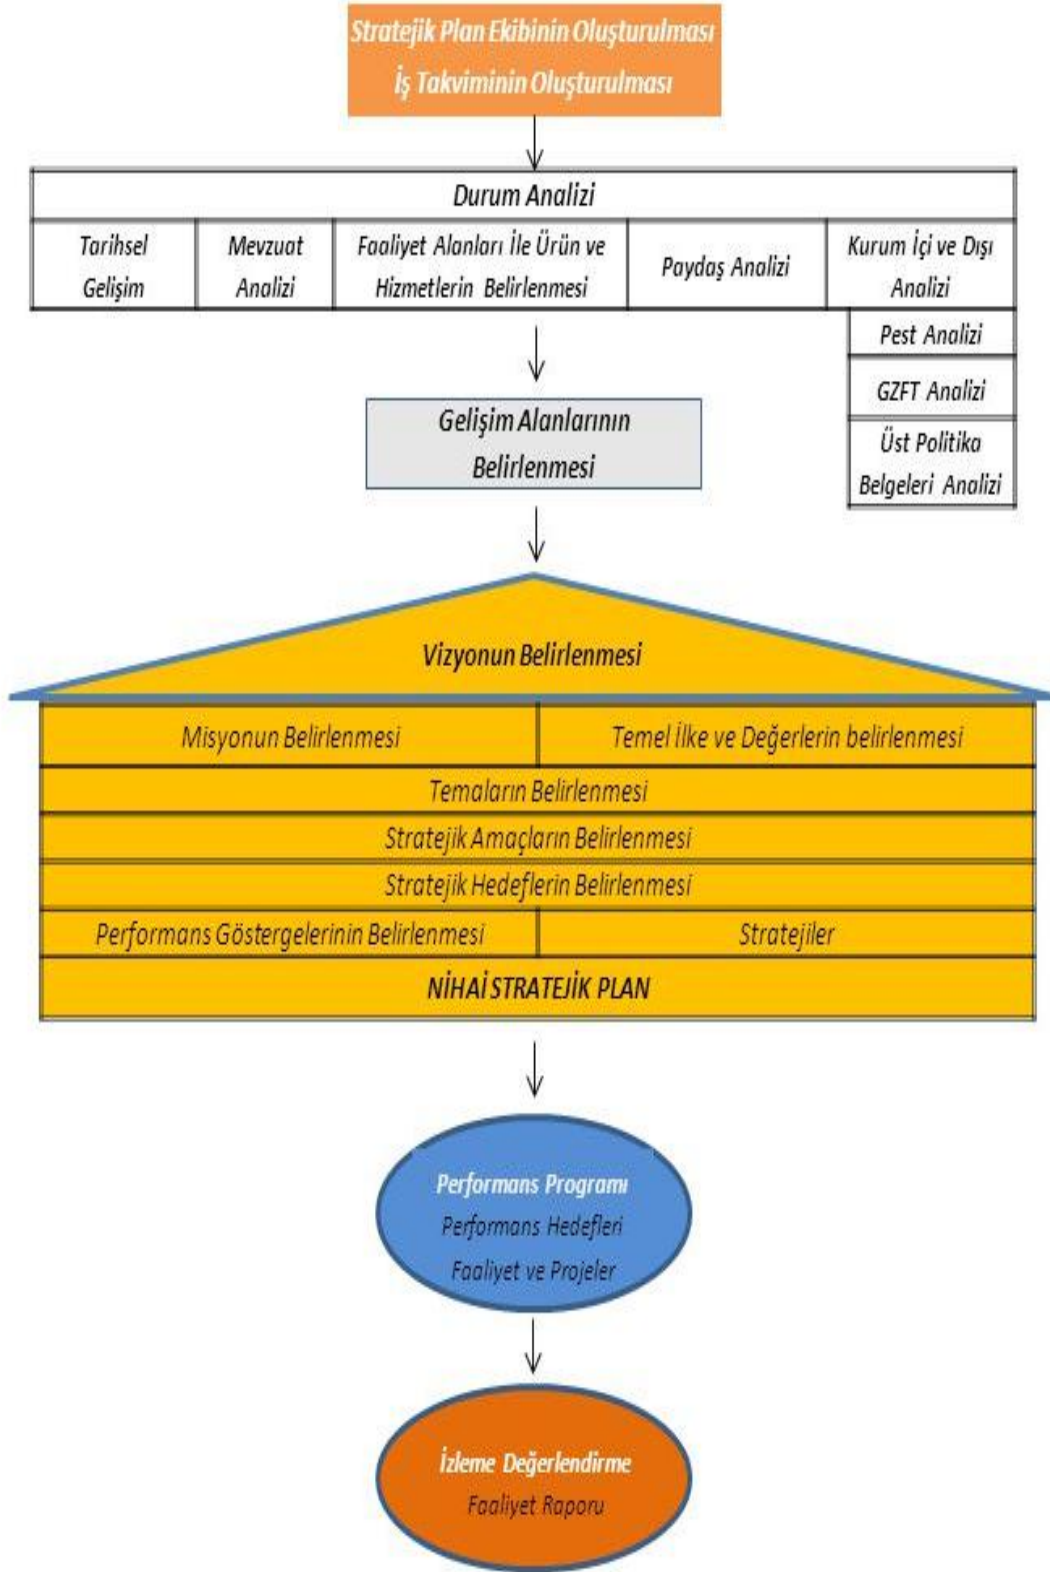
Stratejik Plan Ekibinin Oluşturulması
İş Takviminin Oluşturulması

Durum Analizi

| Tarihsel Gelişim | Mevzuat Analizi | Faaliyet Alanları İle Ürün ve Hizmetlerin Belirlenmesi | Paydaş Analizi | Kurum İçi ve Dışı Analizi |
|---|---|---|---|---|

Pest Analizi
GZFT Analizi
Üst Politika Belgeleri Analizi

Gelişim Alanlarının Belirlenmesi

Vizyonun Belirlenmesi

Misyonun Belirlenmesi
Temel İlke ve Değerlerin belirlenmesi
Temaların Belirlenmesi
Stratejik Amaçların Belirlenmesi
Stratejik Hedeflerin Belirlenmesi
Performans Göstergelerinin Belirlenmesi
Stratejiler
NİHAİ STRATEJİK PLAN

Performans Programı
Performans Hedefleri
Faaliyet ve Projeler

İzleme Değerlendirme
Faaliyet Raporu